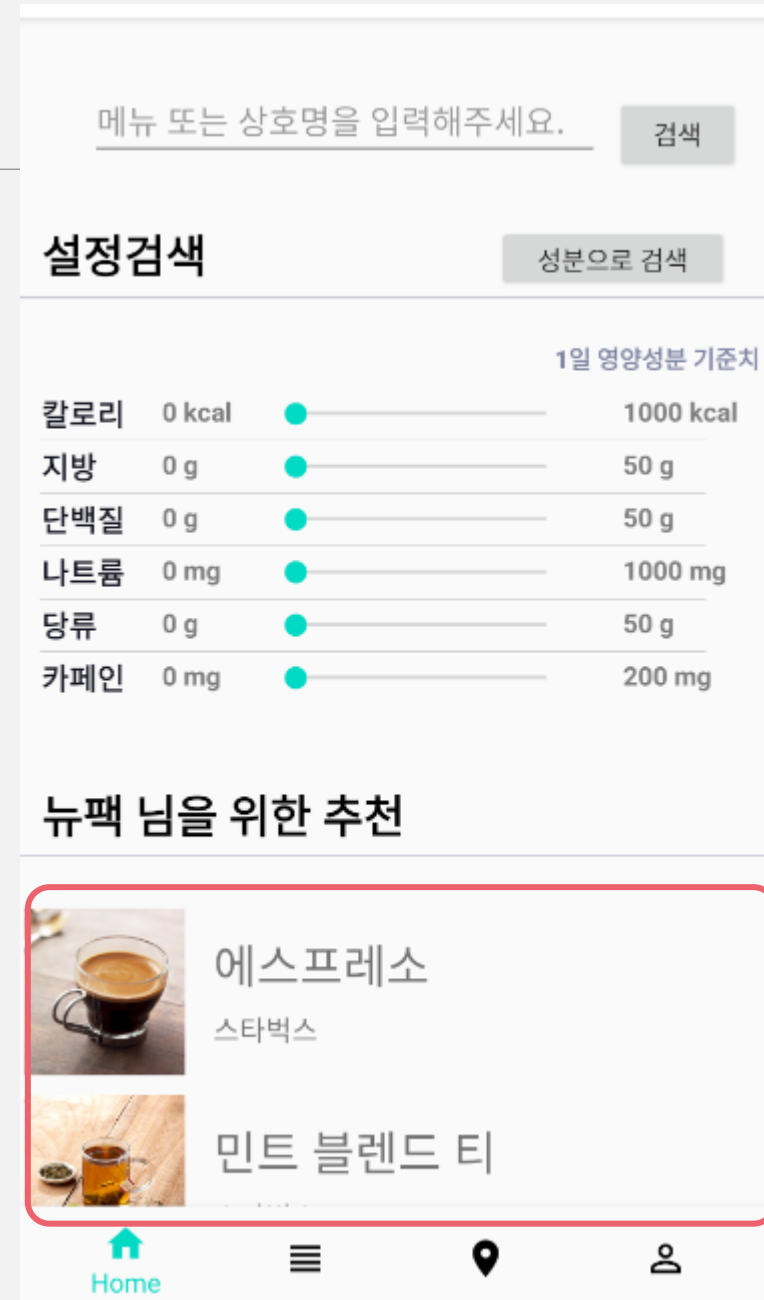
메뉴 또는 상호명을 입력해주세요.

검색

설정검색

성분으로 검색

1일 영양성분 기준치

| 칼로리 | 0 kcal | 1000 kcal |
|---|---|---|
| 지방 | 0 g | 50 g |
| 단백질 | 0 g | 50 g |
| 나트륨 | 0 mg | 1000 mg |
| 당류 | 0 g | 50 g |
| 카페인 | 0 mg | 200 mg |

뉴팩 님을 위한 추천

에스프레소

스타벅스

민트 블렌드 티

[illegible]

Home